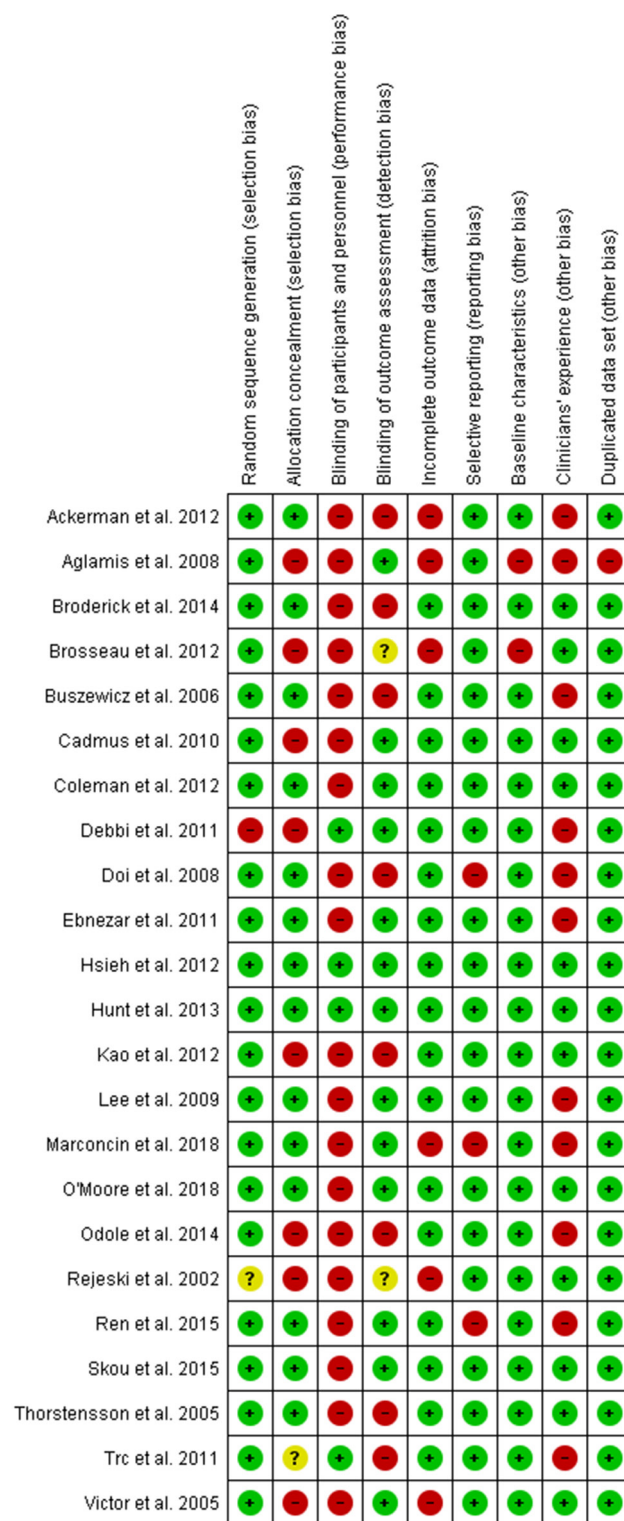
|  | Random sequence generation (selection bias) | Allocation concealment (selection bias) | Blinding of participants and personnel (performance bias) | Blinding of outcome assessment (detection bias) | Incomplete outcome data (attrition bias) | Selective reporting (reporting bias) | Baseline characteristics (other bias) | Clinicians' experience (other bias) | Duplicated data set (other bias) |
|---|---|---|---|---|---|---|---|---|---|
| Ackerman et al. 2012 | + | + | − | − | − | + | + | − | + |
| Aglamis et al. 2008 | + | − | − | + | − | + | − | − | − |
| Broderick et al. 2014 | + | + | − | − | + | + | + | + | + |
| Brosseau et al. 2012 | + | − | − | ? | − | + | − | + | + |
| Buszewicz et al. 2006 | + | + | − | − | + | + | + | − | + |
| Cadmus et al. 2010 | + | − | − | + | + | + | + | + | + |
| Coleman et al. 2012 | + | + | − | + | + | + | + | + | + |
| Debbi et al. 2011 | − | − | + | + | + | + | + | − | + |
| Doi et al. 2008 | + | + | − | − | + | − | + | − | + |
| Ebnezar et al. 2011 | + | + | − | + | + | + | + | − | + |
| Hsieh et al. 2012 | + | + | + | + | + | + | + | + | + |
| Hunt et al. 2013 | + | + | + | + | + | + | + | + | + |
| Kao et al. 2012 | + | − | − | − | + | + | + | + | + |
| Lee et al. 2009 | + | + | − | + | + | + | + | − | + |
| Marconcin et al. 2018 | + | + | − | + | − | − | + | − | + |
| O'Moore et al. 2018 | + | + | − | + | + | + | + | + | + |
| Odole et al. 2014 | + | − | − | − | + | + | + | − | + |
| Rejeski et al. 2002 | ? | − | − | ? | − | + | + | + | + |
| Ren et al. 2015 | + | + | − | + | + | − | + | − | + |
| Skou et al. 2015 | + | + | − | + | + | + | + | + | + |
| Thorstensson et al. 2005 | + | + | − | − | + | + | + | + | + |
| Trc et al. 2011 | + | ? | + | − | + | + | + | − | + |
| Victor et al. 2005 | + | − | − | + | − | + | + | + | + |